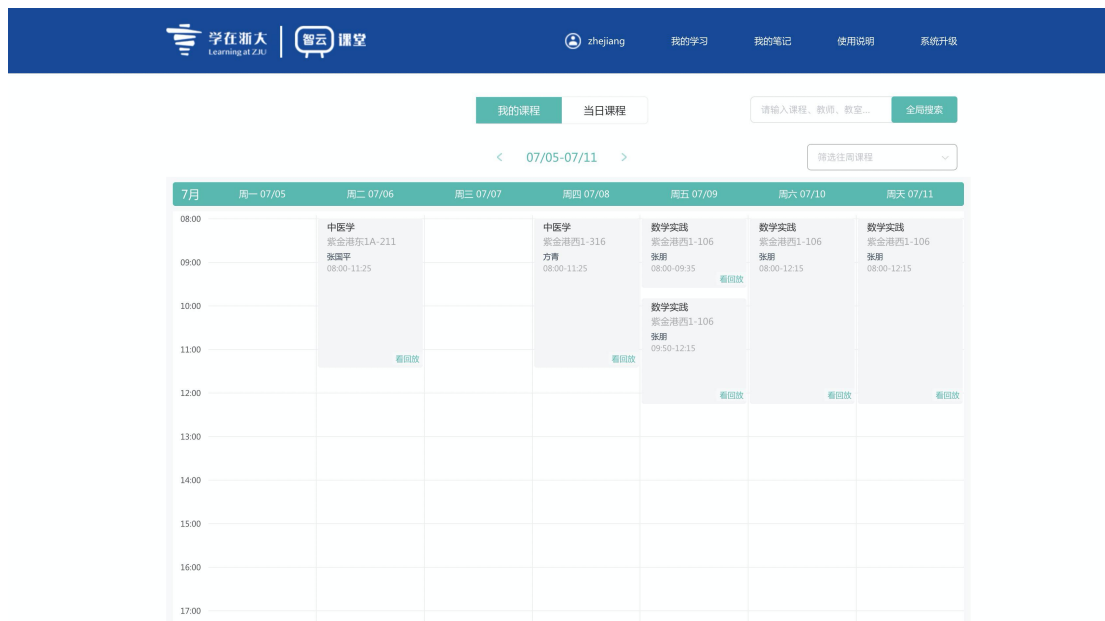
学在浙大
Learning at ZJU
智云 课堂

zhejiang 我的学习 我的笔记 使用说明 系统升级

我的课程 当日课程

请输入课程、教师、教室... 全局搜索

< 07/05-07/11 >

筛选往周课程

| 7月 | 周一 07/05 | 周二 07/06 | 周三 07/07 | 周四 07/08 | 周五 07/09 | 周六 07/10 | 周天 07/11 |
|---|---|---|---|---|---|---|---|
| 08:00 | | 中医学 紫金港东1A-211 张国平 08:00-11:25 看回放 | | 中医学 紫金港西1-316 方青 08:00-11:25 看回放 | 数学实践 紫金港西1-106 张朋 08:00-09:35 看回放 | 数学实践 紫金港西1-106 张朋 08:00-12:15 看回放 | 数学实践 紫金港西1-106 张朋 08:00-12:15 看回放 |
| 09:00 | | | | | | | |
| 10:00 | | | | | 数学实践 紫金港西1-106 张朋 09:50-12:15 看回放 | | |
| 11:00 | | | | | | | |
| 12:00 | | | | | | | |
| 13:00 | | | | | | | |
| 14:00 | | | | | | | |
| 15:00 | | | | | | | |
| 16:00 | | | | | | | |
| 17:00 | | | | | | | |